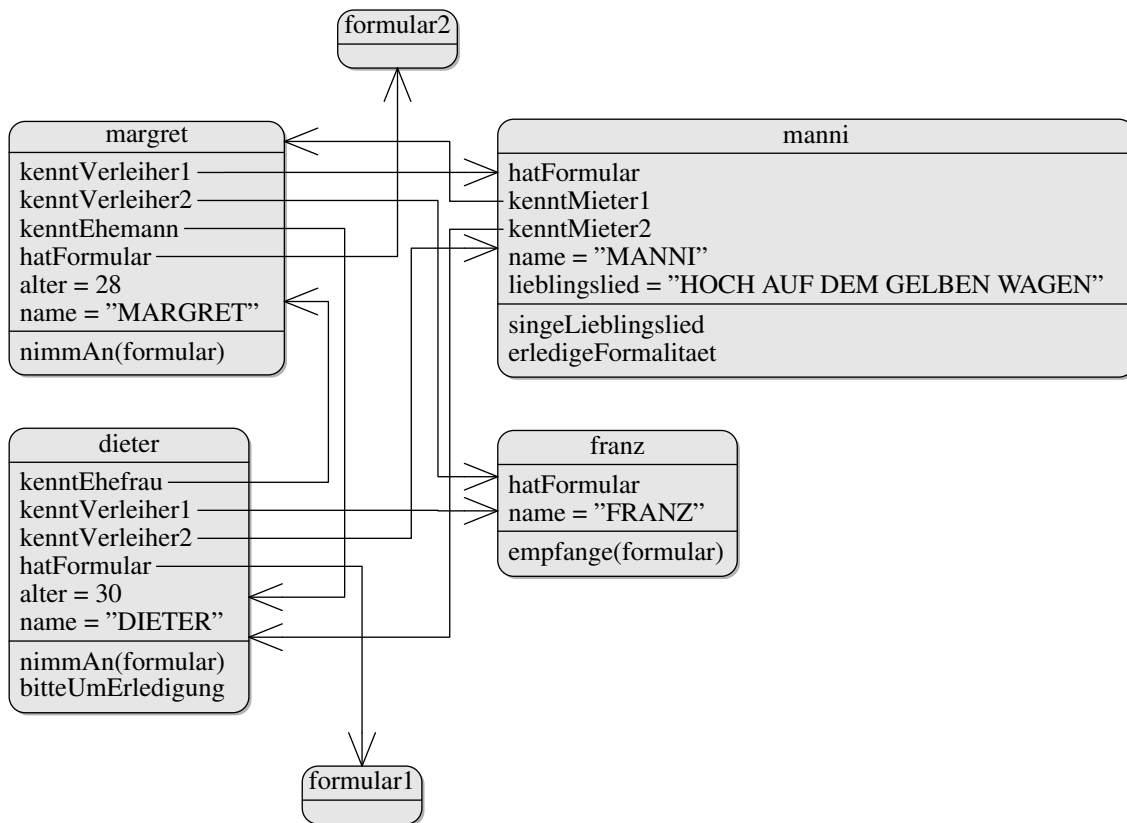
formular2

margret
kenntVerleiher1
kenntVerleiher2
kenntEhemann
hatFormular
alter = 28
name = ”MARGRET”
nimmAn(formular)

manni
hatFormular
kenntMieter1
kenntMieter2
name = ”MANNI”
lieblingslied = ”HOCH AUF DEM GELBEN WAGEN”
singeLieblingslied
erledigeFormalitaet

dieter
kenntEhefrau
kenntVerleiher1
kenntVerleiher2
hatFormular
alter = 30
name = ”DIETER”
nimmAn(formular)
bitteUmErledigung

franz
hatFormular
name = ”FRANZ”
empfange(formular)

formular1